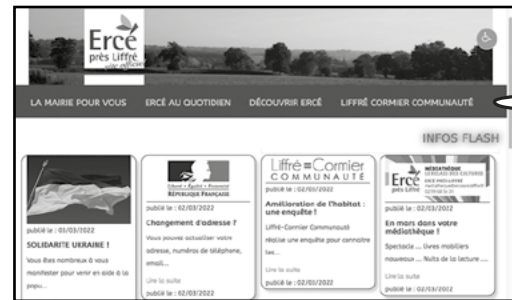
Ercé près Liffré

LA MAIRIE POUR VOUS ERCÉ AU QUOTIDIEN DÉCOUVRIR ERCÉ LIFFRÉ CORMIER COMMUNAUTÉ

INFOS FLASH

publié le : 01/03/2022

SOLIDARITE UKRAINE !

Vous êtes nombreux à vous manifester pour venir en aide à la popu...

Liberté • Égalité • Fraternité
RÉPUBLIQUE FRANÇAISE

publié le : 02/03/2022

Changement d'adresse ?

Vous pouvez actualiser votre adresse, numéros de téléphone, email...

Lire la suite

publié le : 02/03/2022

Liffré=Cormier COMMUNAUTÉ

publié le : 02/03/2022

Amélioration de l'habitat : une enquête !

Liffré-Cormier Communauté réalise une enquête pour connaitre les...

Lire la suite

publié le : 02/03/2022

Ercé près Liffré MÉDIATHÈQUE

publié le : 02/03/2022

En mars dans votre médiathèque !

Spectacle ... livres mobiliers nouveaux ... Nuits de la lecture ...

Lire la suite

publié le : 02/03/2022